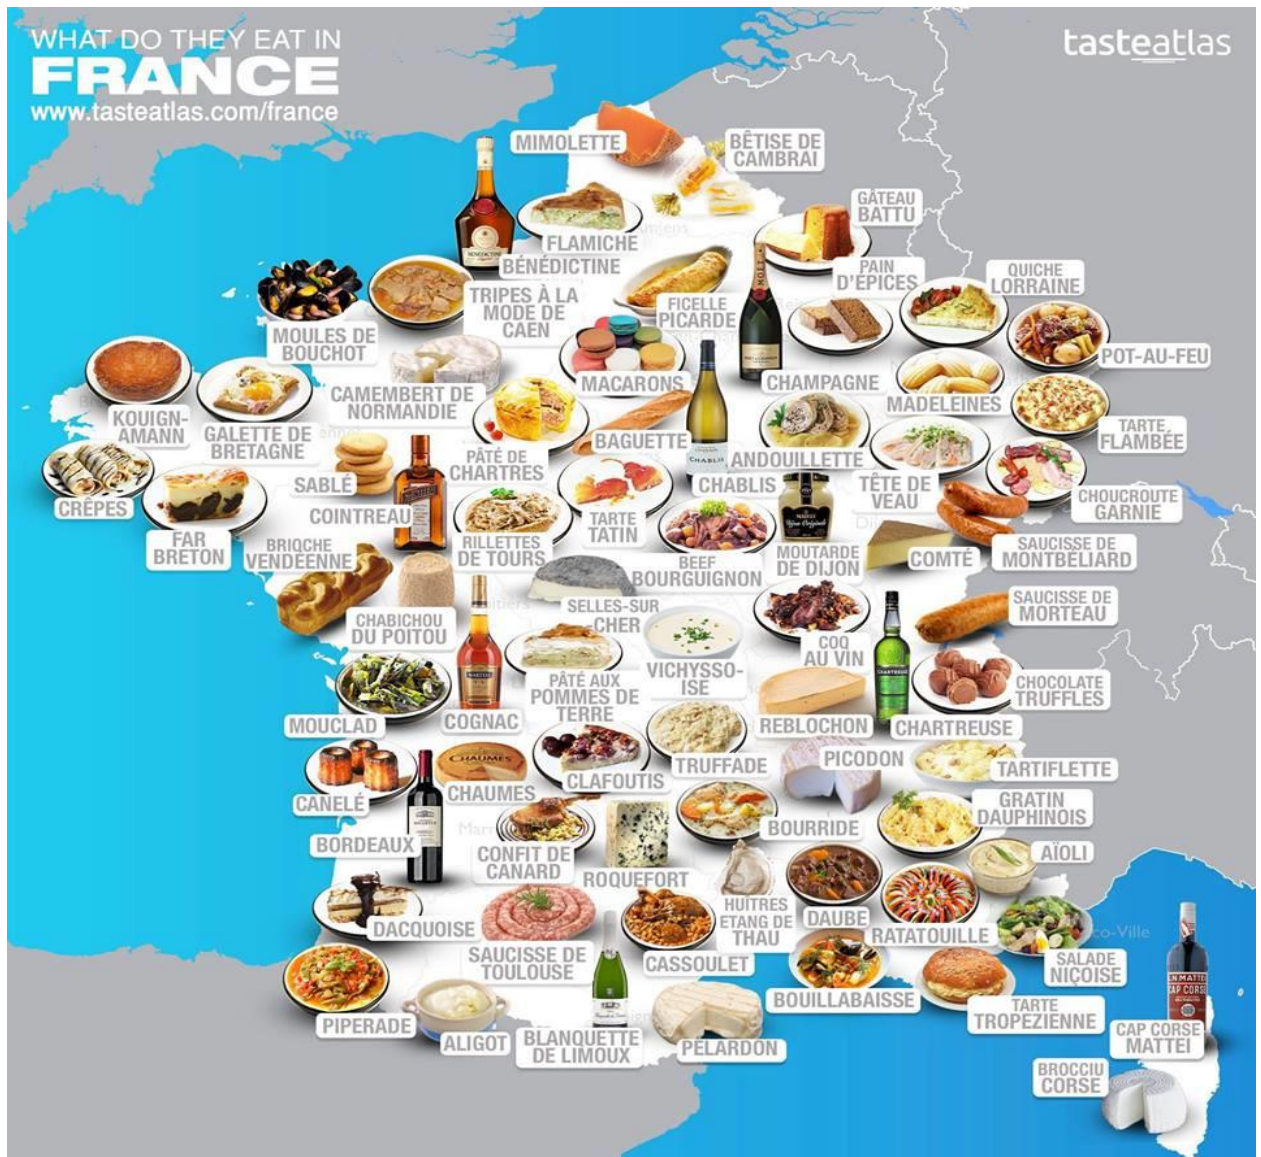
WHAT DO THEY EAT IN
FRANCE
www.tasteatlas.com/france

tasteatlas

MIMOLETTE
BÊTISE DE CAMBRAI
FLAMICHE
GÂTEAU BATTU
BÉNÉDICTINE
PAIN D'ÉPICES
QUICHE LORRAINE
TRIPES À LA MODE DE CAEN
FICELLE PICARDE
MOULES DE BOUCHOT
POT-AU-FEU
MACARONS
CHAMPAGNE
CAMEMBERT DE NORMANDIE
MADELEINES
KOUIGN-AMANN
GALETTE DE BRETAGNE
TARTE FLAMBÉE
PÂTÉ DE CHARTRES
BAGUETTE
ANDOUILLETTE
SABLÉ
TÊTE DE VEAU
CHABLIS
CHOUCROUTE GARNIE
CRÊPES
COINTREAU
TARTE TATIN
RILLETTES DE TOURS
MOUTARDE DE DIJON
FAR BRETON
BRIOCHE VENDÉENNE
BEEF BOURGUIGNON
COMTÉ
SAUCISSE DE MONTBÉLIARD
SELLES-SUR CHER
SAUCISSE DE MORTEAU
CHABICHOU DU POITOU
COQ AU VIN
VICHYSSO-ISE
CHOCOLATE TRUFFLES
PÂTÉ AUX POMMES DE TERRE
MOUCLAD
COGNAC
REBLOCHON
CHARTREUSE
PICODON
TRUFFADE
TARTIFLETTE
CLAFOUTIS
CANELÉ
CHAUMES
GRATIN DAUPHINOIS
BOURRIDE
BORDEAUX
AÏOLI
CONFIT DE CANARD
ROQUEFORT
HUÎTRES ETANG DE THAU
DAUBE
DACQUOISE
RATATOUILLE
SAUCISSE DE TOULOUSE
CASSOULET
SALADE NIÇOISE
BOUILLABAISSE
PIPERADE
TARTE TROPEZIENNE
CAP CORSE MATTEI
ALIGOT
BLANQUETTE DE LIMOUX
PÉLARDON
BROCCIU CORSE